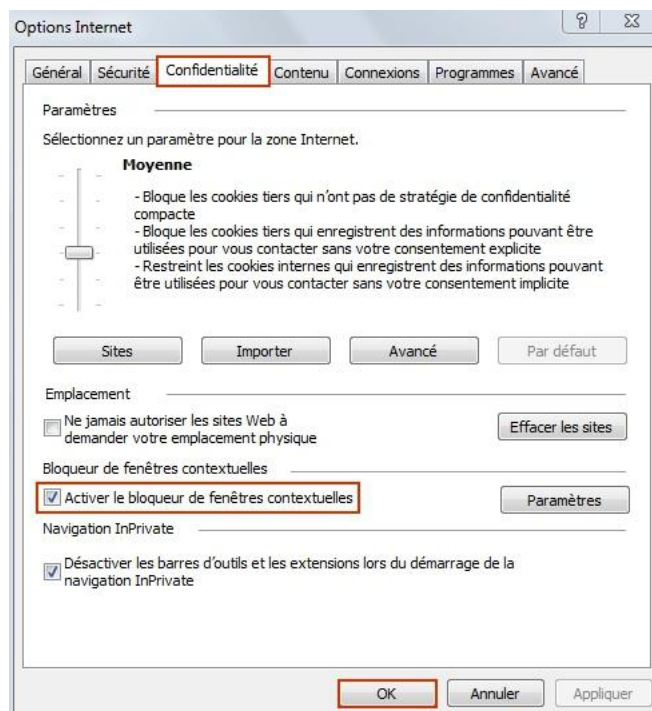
Options Internet

? ⊠

Général | Sécurité | Confidentialité | Contenu | Connexions | Programmes | Avancé

Paramètres

Sélectionnez un paramètre pour la zone Internet.

Moyenne

- Bloque les cookies tiers qui n'ont pas de stratégie de confidentialité compacte
- Bloque les cookies tiers qui enregistrent des informations pouvant être utilisées pour vous contacter sans votre consentement explicite
- Restreint les cookies internes qui enregistrent des informations pouvant être utilisées pour vous contacter sans votre consentement implicite

Sites | Importer | Avancé | Par défaut

Emplacement

Ne jamais autoriser les sites Web à demander votre emplacement physique

Effacer les sites

Bloqueur de fenêtres contextuelles

Activer le bloqueur de fenêtres contextuelles

Paramètres

Navigation InPrivate

Désactiver les barres d'outils et les extensions lors du démarrage de la navigation InPrivate

OK | Annuler | Appliquer